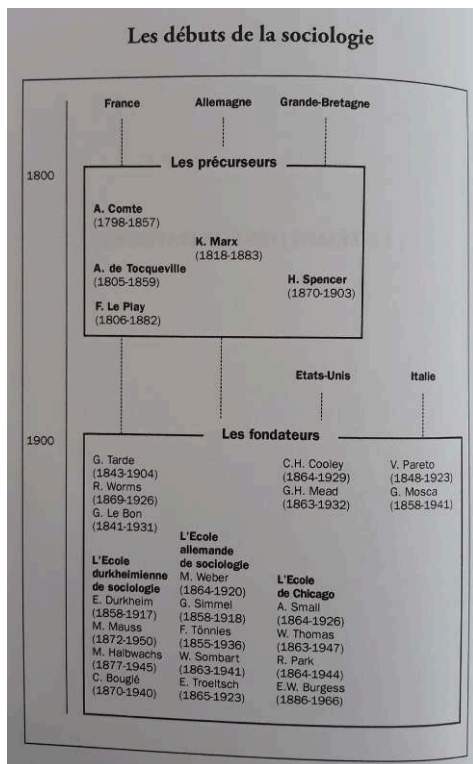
Les débuts de la sociologie

France

Allemagne

Grande-Bretagne

1800

Les précurseurs

A. Comte (1798-1857)

K. Marx (1818-1883)

A. de Tocqueville (1805-1859)

H. Spencer (1870-1903)

F. Le Play (1806-1882)

Etats-Unis

Italie

1900

Les fondateurs

G. Tarde (1843-1904)
R. Worms (1869-1926)
G. Le Bon (1841-1931)

C.H. Cooley (1864-1929)
G.H. Mead (1863-1932)

V. Pareto (1848-1923)
G. Mosca (1858-1941)

L'Ecole durkheimienne de sociologie
E. Durkheim (1858-1917)
M. Mauss (1872-1950)
M. Halbwachs (1877-1945)
C. Bouglé (1870-1940)

L'Ecole allemande de sociologie
M. Weber (1864-1920)
G. Simmel (1858-1918)
F. Tönnies (1855-1936)
W. Sombart (1863-1941)
E. Troeltsch (1865-1923)

L'Ecole de Chicago
A. Small (1864-1926)
W. Thomas (1863-1947)
R. Park (1864-1944)
E.W. Burgess (1886-1966)